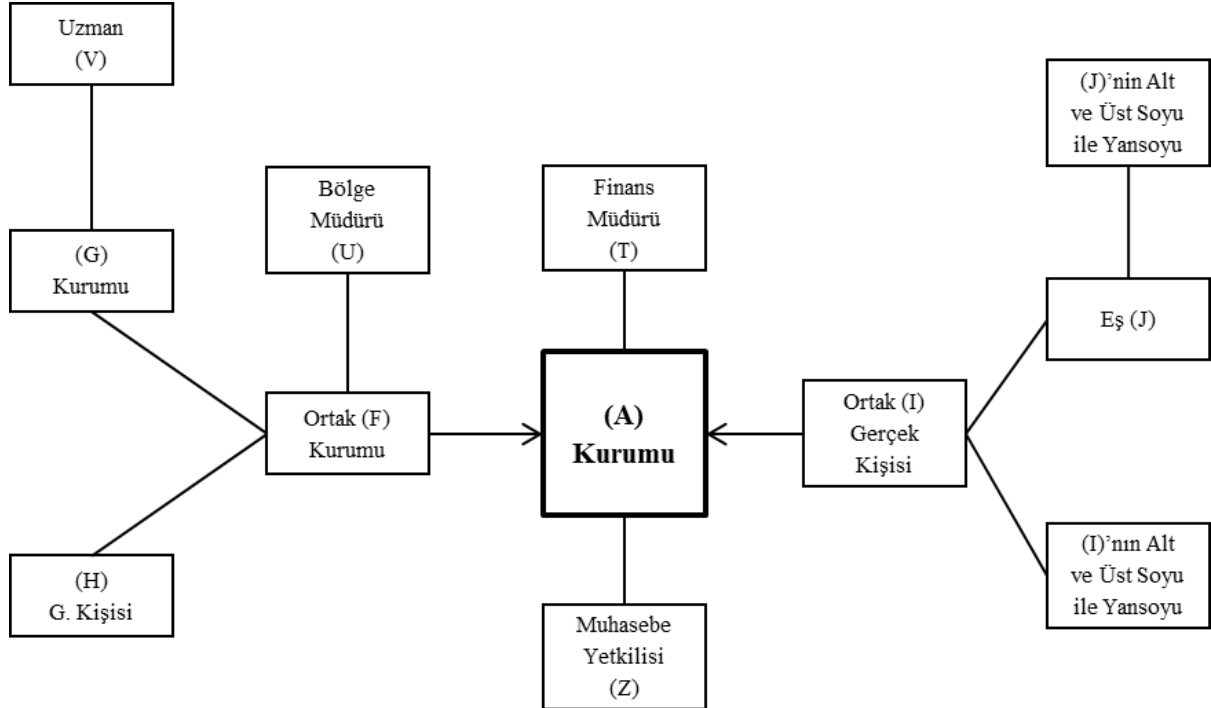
Uzman
(V)

(G)
Kurumu

(H)
G. Kişisi

Bölge
Müdürü
(U)

Ortak (F)
Kurumu

Finans
Müdürü
(T)

(A)
Kurumu

Muhasebe
Yetkilisi
(Z)

(J)'nin Alt
ve Üst Soyu
ile Yansoyu

Eş (J)

Ortak (I)
Gerçek
Kişisi

(I)'nın Alt
ve Üst Soyu
ile Yansoyu